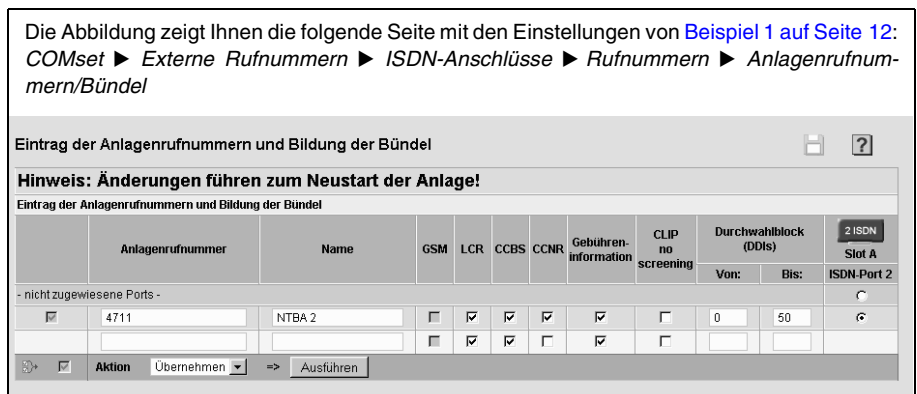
Die Abbildung zeigt Ihnen die folgende Seite mit den Einstellungen von Beispiel 1 auf Seite 12: *COMset ▶ Externe Rufnummern ▶ ISDN-Anschlüsse ▶ Rufnummern ▶ Anlagenrufnummern/Bündel*

Eintrag der Anlagenrufnummern und Bildung der Bündel

?

Hinweis: Änderungen führen zum Neustart der Anlage!

Eintrag der Anlagenrufnummern und Bildung der Bündel

| | Anlagenrufnummer | Name | GSM | LCR | CCBS | CCNR | Gebühreninformation | CLIP no screening | Durchwahlblock (DDIs) Von: | Bis: | 2 ISDN Slot A ISDN-Port 2 |
|---|---|---|---|---|---|---|---|---|---|---|---|
| - nicht zugewiesene Ports - | | | | | | | | | | | |
| | 4711 | NTBA 2 | | | | | | | 0 | 50 | |
| | | | | | | | | | | | |

Aktion Übernehmen => Ausführen